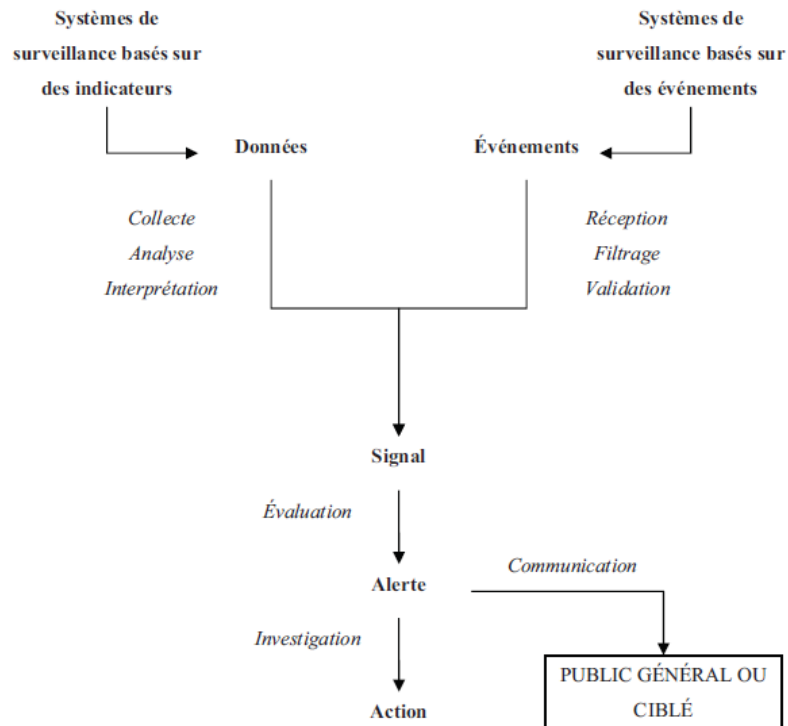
Systèmes de surveillance basés sur des indicateurs

Systèmes de surveillance basés sur des événements

Données

Événements

Collecte
Analyse
Interprétation

Réception
Filtrage
Validation

Signal

Évaluation

Alerte

Communication

Investigation

Action

PUBLIC GÉNÉRAL OU CIBLÉ